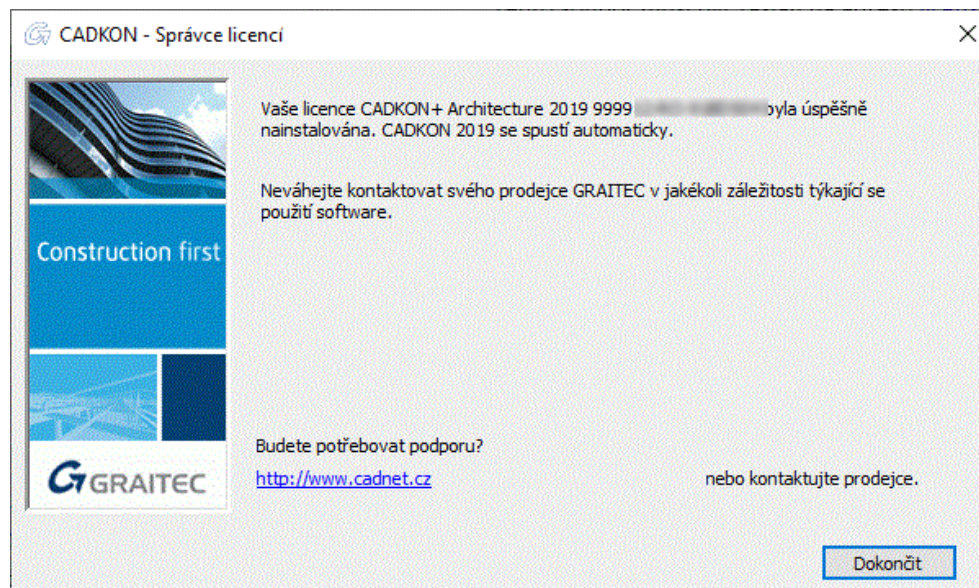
CADKON - Správce licencí

Construction first

GRAITEC

Vaše licence CADKON+ Architecture 2019 9999 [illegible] byla úspěšně nainstalována. CADKON 2019 se spustí automaticky.

Neváhejte kontaktovat svého prodejce GRAITEC v jakékoli záležitosti týkající se použití software.

Budete potřebovat podporu?

http://www.cadnet.cz nebo kontaktujte prodejce.

Dokončit